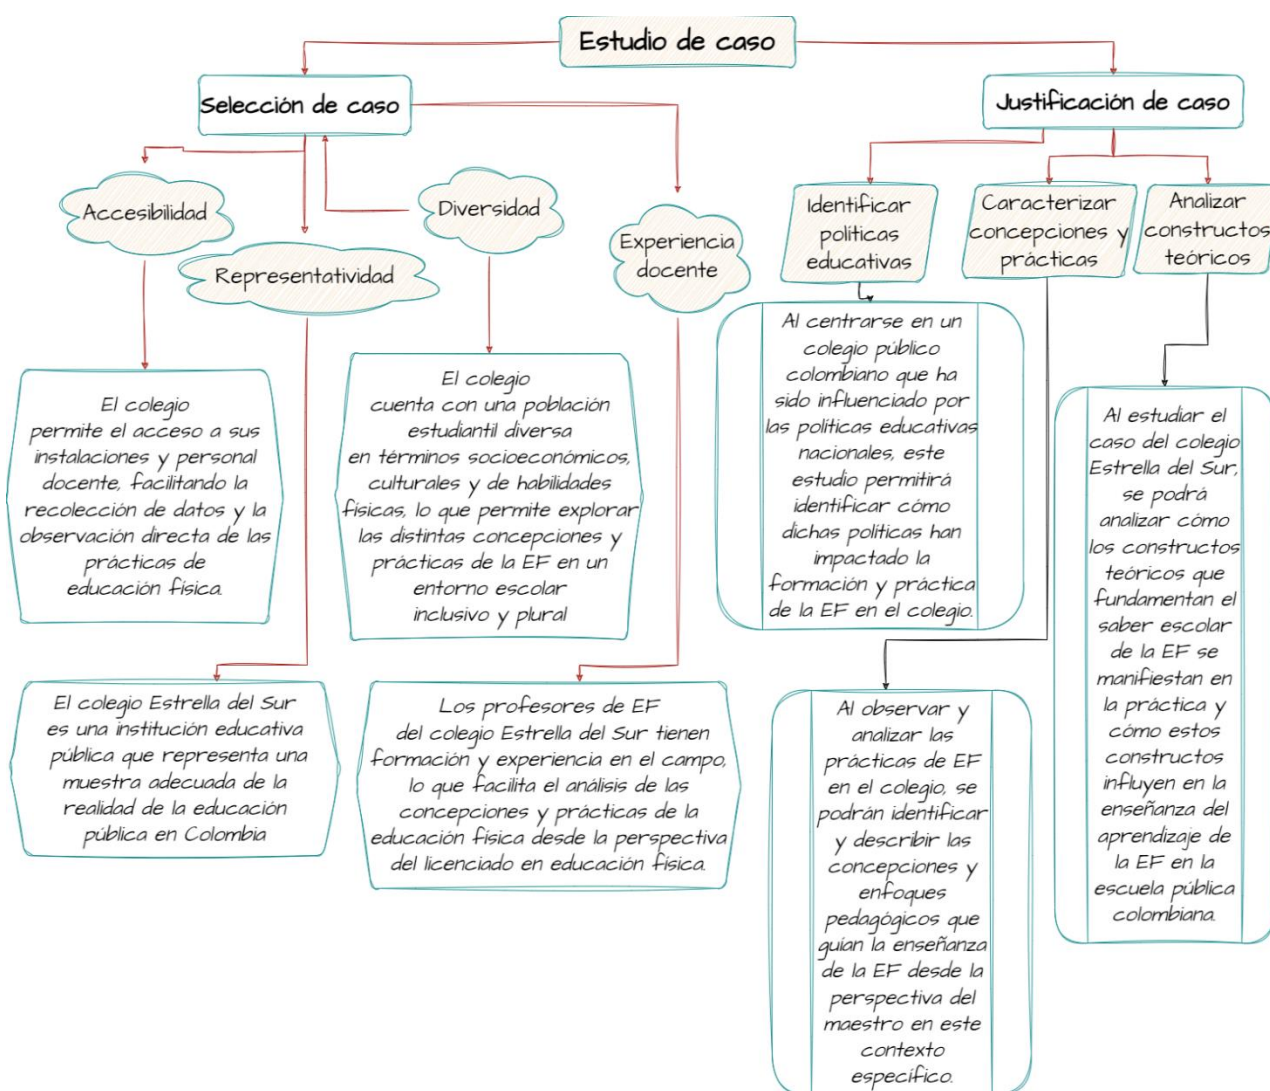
Estudio de caso

Selección de caso

Accesibilidad

Representatividad

Diversidad

Experiencia docente

El colegio permite el acceso a sus instalaciones y personal docente, facilitando la recolección de datos y la observación directa de las prácticas de educación física.

El colegio cuenta con una población estudiantil diversa en términos socioeconómicos, culturales y de habilidades físicas, lo que permite explorar las distintas concepciones y prácticas de la EF en un entorno escolar inclusivo y plural

El colegio Estrella del Sur es una institución educativa pública que representa una muestra adecuada de la realidad de la educación pública en Colombia

Los profesores de EF del colegio Estrella del Sur tienen formación y experiencia en el campo, lo que facilita el análisis de las concepciones y prácticas de la educación física desde la perspectiva del licenciado en educación física.

Justificación de caso

Identificar políticas educativas

Caracterizar concepciones y prácticas

Analizar constructos teóricos

Al centrarse en un colegio público colombiano que ha sido influenciado por las políticas educativas nacionales, este estudio permitirá identificar cómo dichas políticas han impactado la formación y práctica de la EF en el colegio.

Al observar y analizar las prácticas de EF en el colegio, se podrán identificar y describir las concepciones y enfoques pedagógicos que guían la enseñanza de la EF desde la perspectiva del maestro en este contexto específico.

Al estudiar el caso del colegio Estrella del Sur, se podrá analizar cómo los constructos teóricos que fundamentan el saber escolar de la EF se manifiestan en la práctica y cómo estos constructos influyen en la enseñanza del aprendizaje de la EF en la escuela pública colombiana.